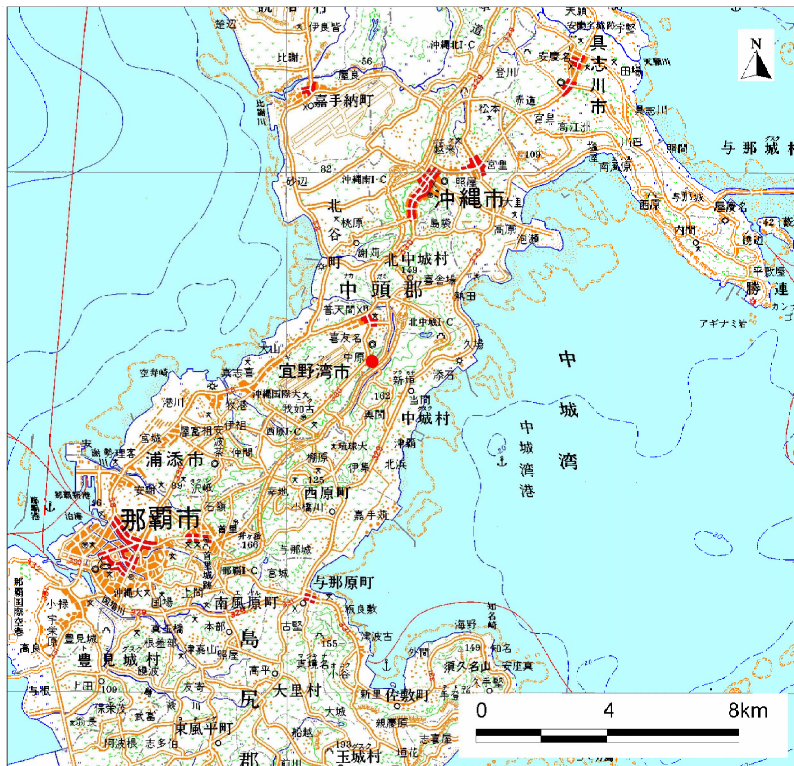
N

具志川市
嘉手納町
沖縄市
与那城村
北谷町
北中城村
中頭郡
宜野湾市
中城村
中城湾
中城湾港
浦添市
那覇市
西原町
与那原町
南風原町
島尻
豊見城村
大里村
佐敷町
東風平町
玉城村
勝連
知念村
沖縄南I.C
北中城I.C
西原I.C
那覇I.C
那覇国際空港
アギナミ岩
安慶名
比謝
屋良
砂辺
桃原
普天間
喜友名
中原
新垣
添石
安里
津覇
和宇慶
小那覇
翁長
幸地
首里
上間
宮城
宜保
宇栄原
小禄
高良
与根
上田
富盛
友寄
具志頭
新里
屋比久
仲伊保
知名
安座真
久手堅
須久名山
高平
大城
糸数
志喜屋
垣花
船越
親慶原

0
4
8km